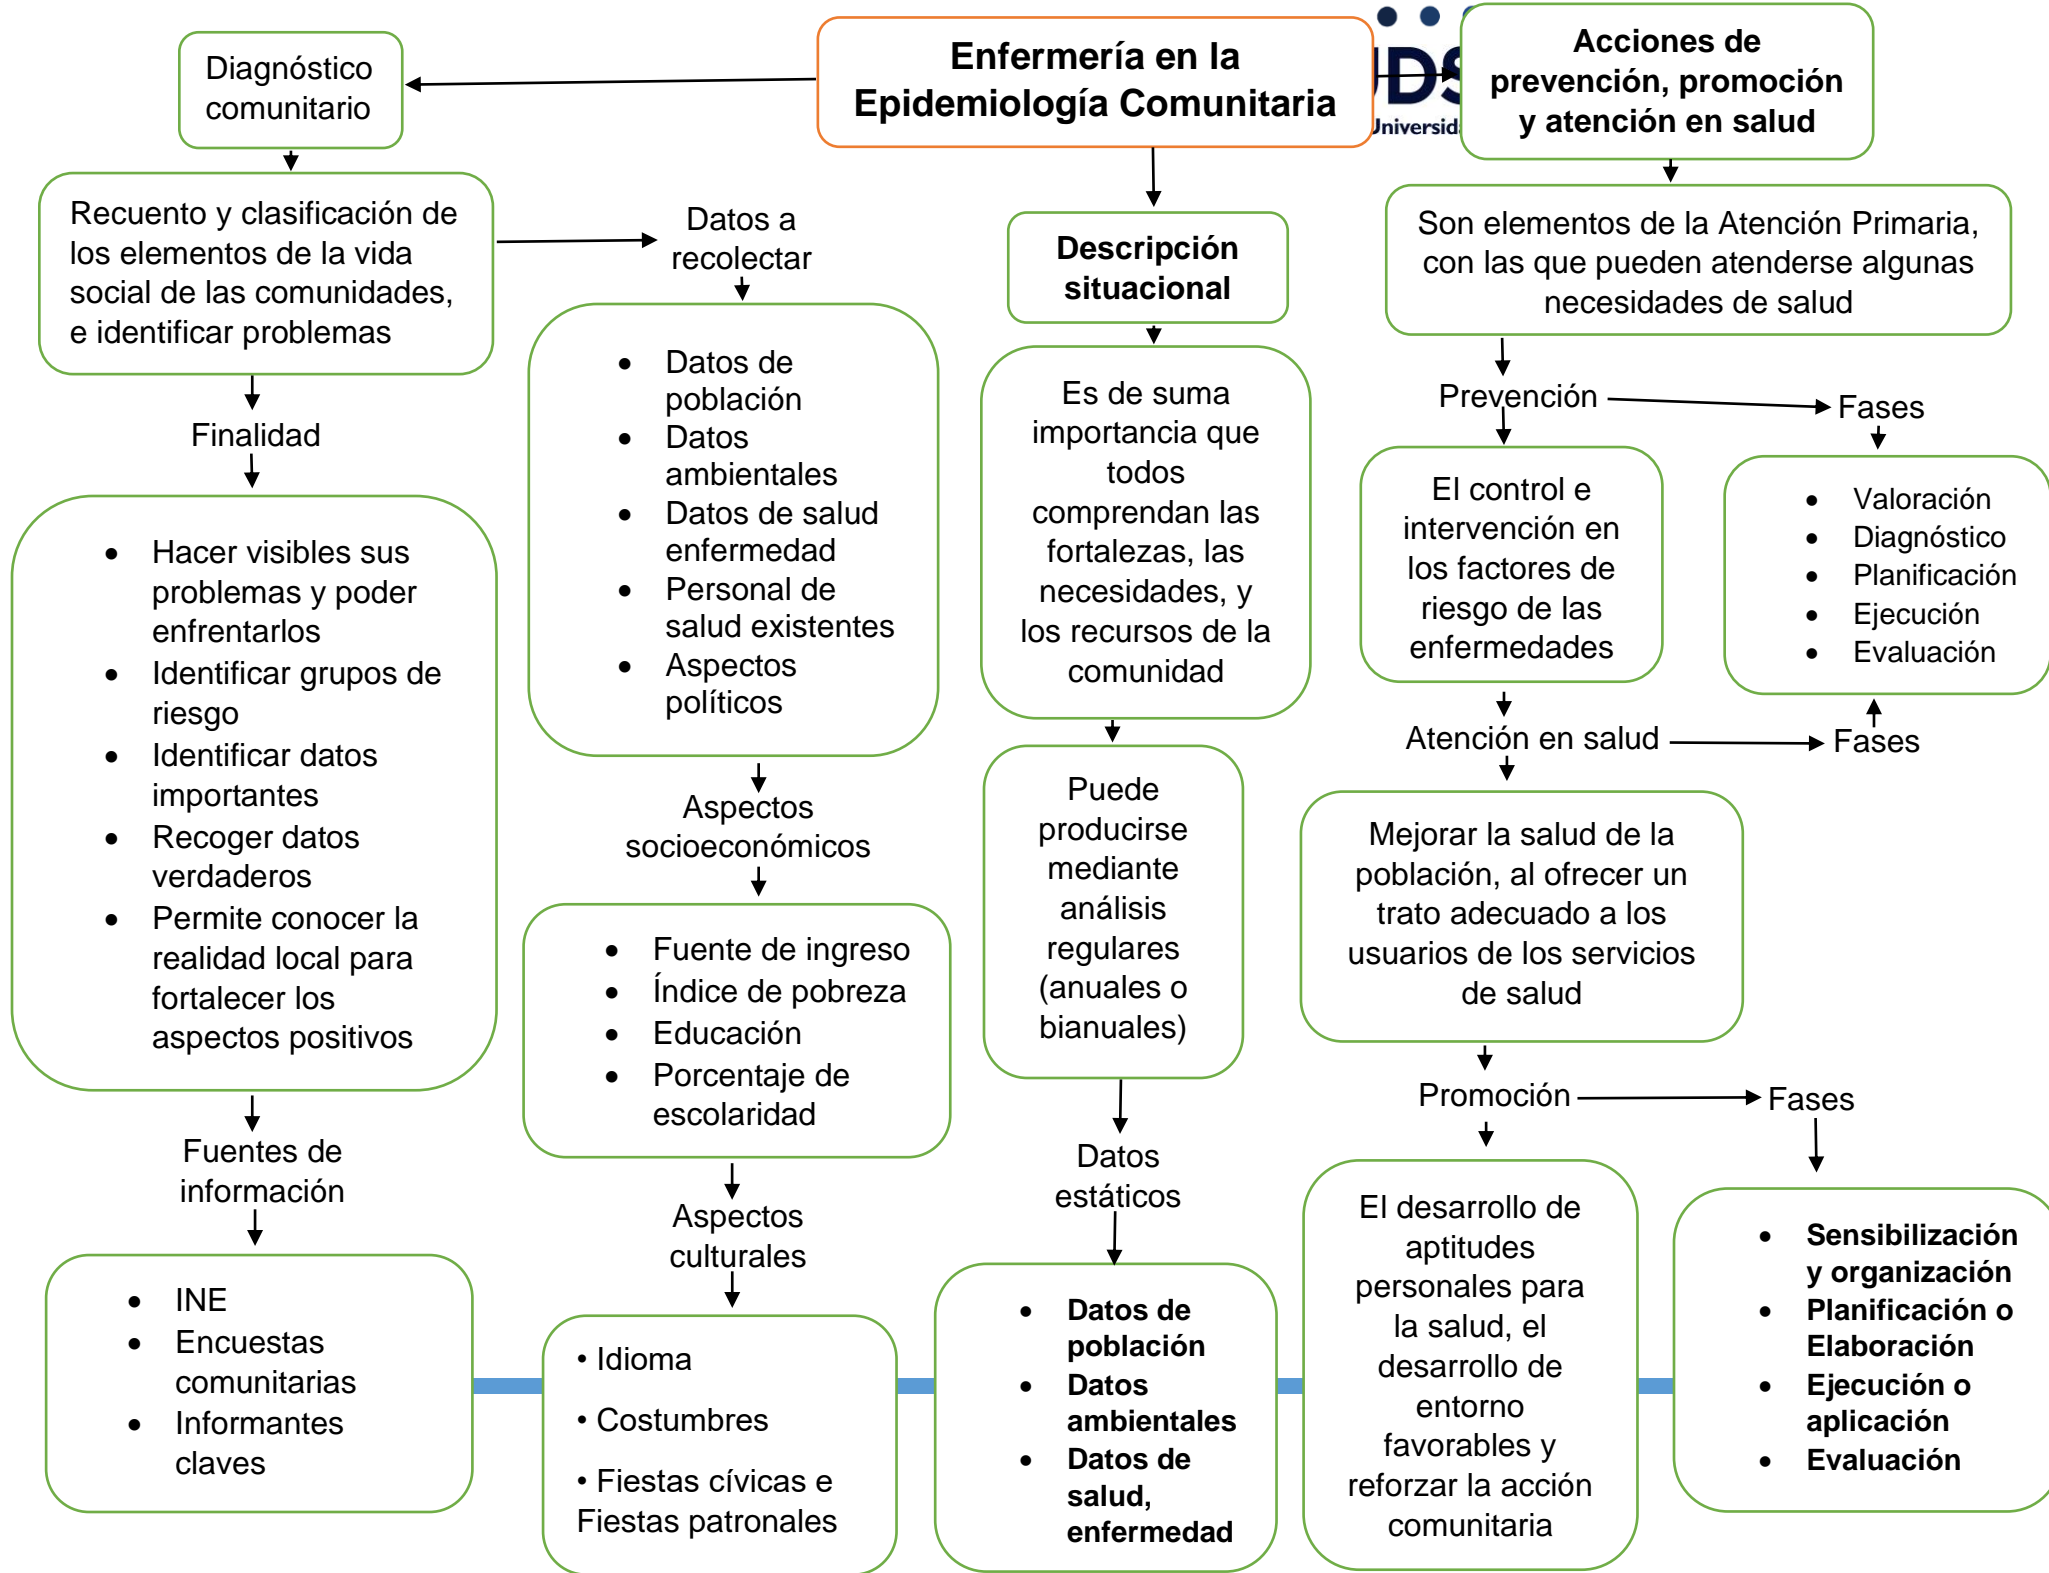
Enfermería en la Epidemiología Comunitaria

Diagnóstico comunitario

Recuento y clasificación de los elementos de la vida social de las comunidades, e identificar problemas

Finalidad

- Hacer visibles sus problemas y poder enfrentarlos
- Identificar grupos de riesgo
- Identificar datos importantes
- Recoger datos verdaderos
- Permite conocer la realidad local para fortalecer los aspectos positivos

Fuentes de información

- INE
- Encuestas comunitarias
- Informantes claves

Datos a recolectar

- Datos de población
- Datos ambientales
- Datos de salud enfermedad
- Personal de salud existentes
- Aspectos políticos

Aspectos socioeconómicos

- Fuente de ingreso
- Índice de pobreza
- Educación
- Porcentaje de escolaridad

Aspectos culturales

• Idioma
• Costumbres
• Fiestas cívicas e Fiestas patronales

Descripción situacional

Es de suma importancia que todos comprendan las fortalezas, las necesidades, y los recursos de la comunidad

Puede producirse mediante análisis regulares (anuales o bianuales)

Datos estáticos

- Datos de población
- Datos ambientales
- Datos de salud, enfermedad

UDS Universid

Acciones de prevención, promoción y atención en salud

Son elementos de la Atención Primaria, con las que pueden atenderse algunas necesidades de salud

Prevención

Fases

El control e intervención en los factores de riesgo de las enfermedades

- Valoración
- Diagnóstico
- Planificación
- Ejecución
- Evaluación

Atención en salud

Fases

Mejorar la salud de la población, al ofrecer un trato adecuado a los usuarios de los servicios de salud

Promoción

Fases

El desarrollo de aptitudes personales para la salud, el desarrollo de entorno favorables y reforzar la acción comunitaria

- Sensibilización y organización
- Planificación o Elaboración
- Ejecución o aplicación
- Evaluación